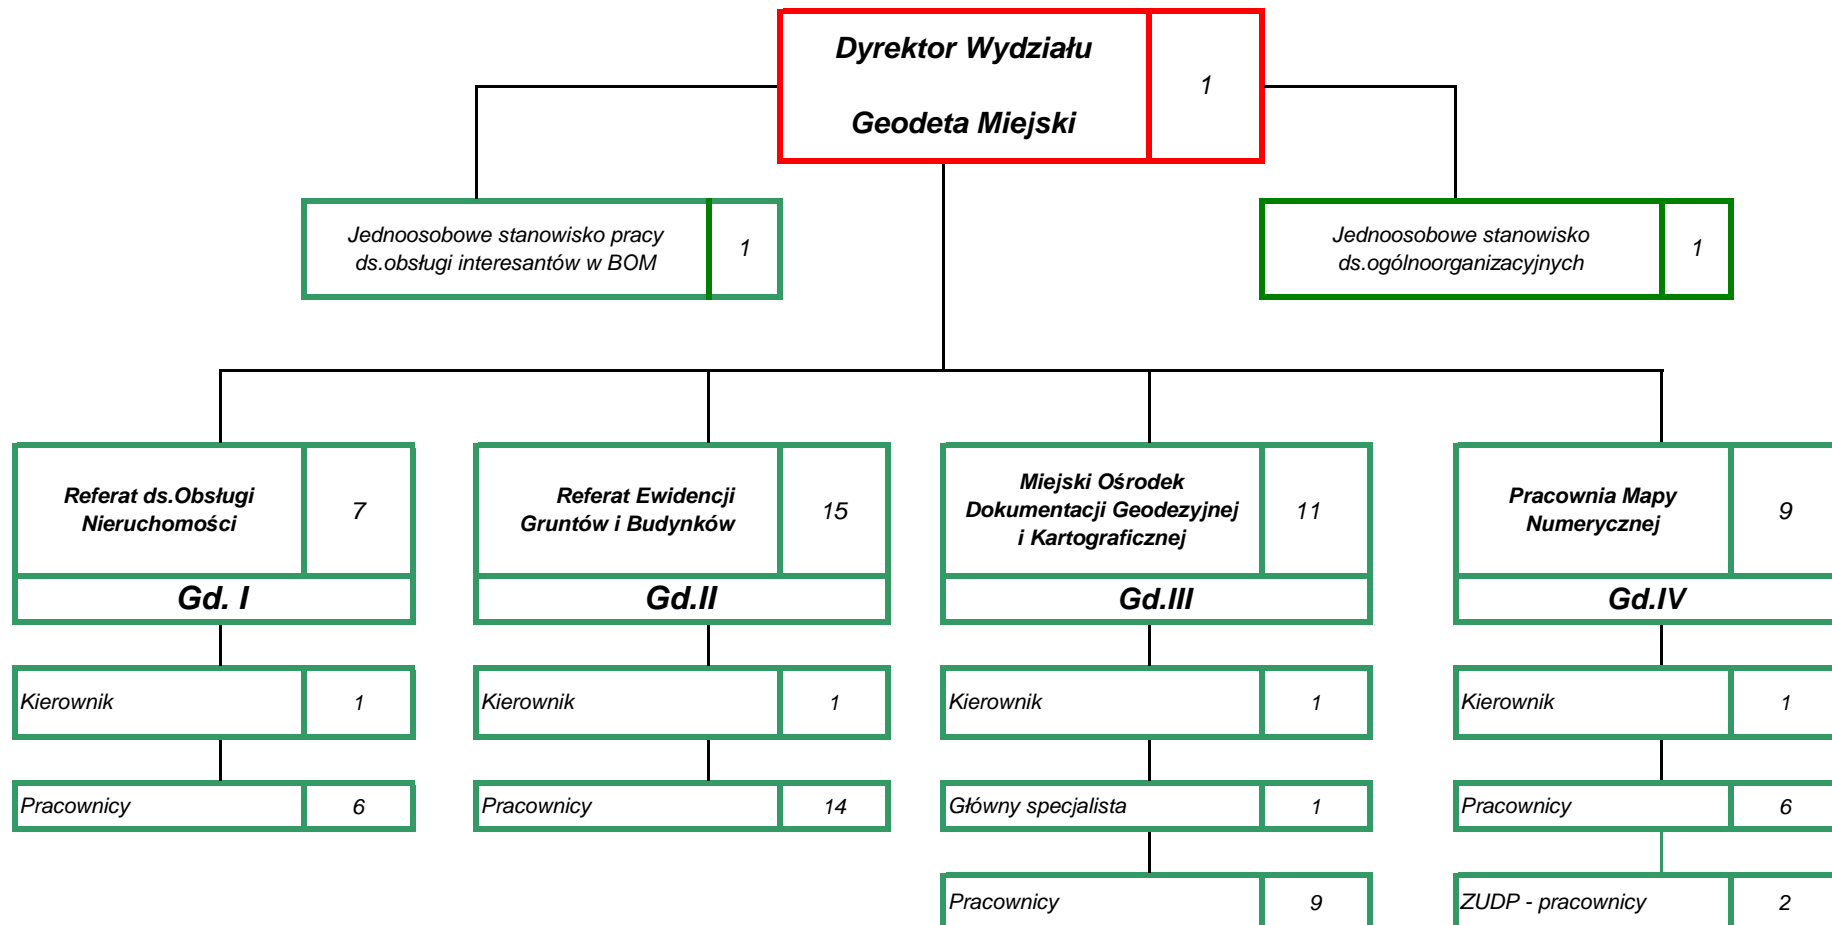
Dyrektor Wydziału

Geodeta Miejski

1

Jednoosobowe stanowisko pracy ds.obsługi interesantów w BOM

1

Jednoosobowe stanowisko ds.ogólnoorganizacyjnych

1

Referat ds.Obsługi Nieruchomości

7

Gd. I

Kierownik

1

Pracownicy

6

Referat Ewidencji Gruntów i Budynków

15

Gd.II

Kierownik

1

Pracownicy

14

Miejski Ośrodek Dokumentacji Geodezyjnej i Kartograficznej

11

Gd.III

Kierownik

1

Główny specjalista

1

Pracownicy

9

Pracownia Mapy Numerycznej

9

Gd.IV

Kierownik

1

Pracownicy

6

ZUDP - pracownicy

2